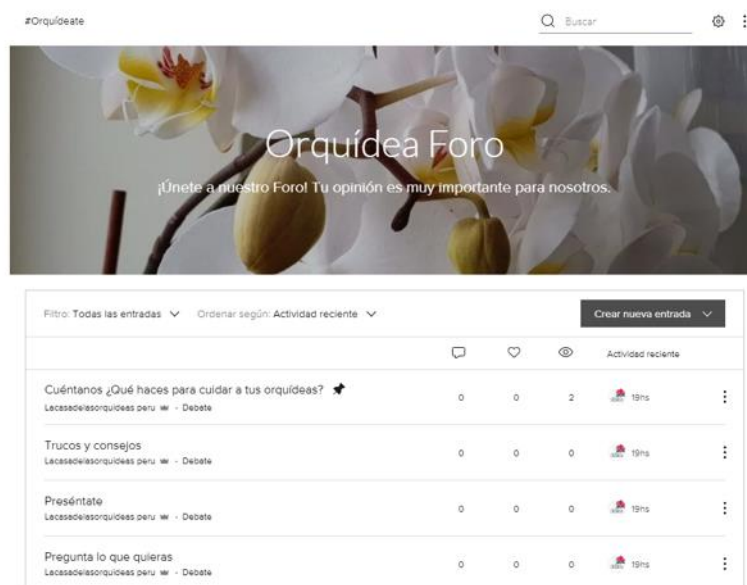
#Orquídeate

Buscar

Orquídea Foro

¡Únete a nuestro Foro! Tu opinión es muy importante para nosotros.

Filtro: Todas las entradas Ordenar según: Actividad reciente

Crear nueva entrada

Actividad reciente

| | | | | |
|---|---|---|---|---|
| Cuéntanos ¿Qué haces para cuidar a tus orquídeas? Lacasadelasorquideas peru · Debate | 0 | 0 | 2 | 19hs |
| Trucos y consejos Lacasadelasorquideas peru · Debate | 0 | 0 | 0 | 19hs |
| Preséntate Lacasadelasorquideas peru · Debate | 0 | 0 | 0 | 19hs |
| Pregunta lo que quieras Lacasadelasorquideas peru · Debate | 0 | 0 | 0 | 19hs |